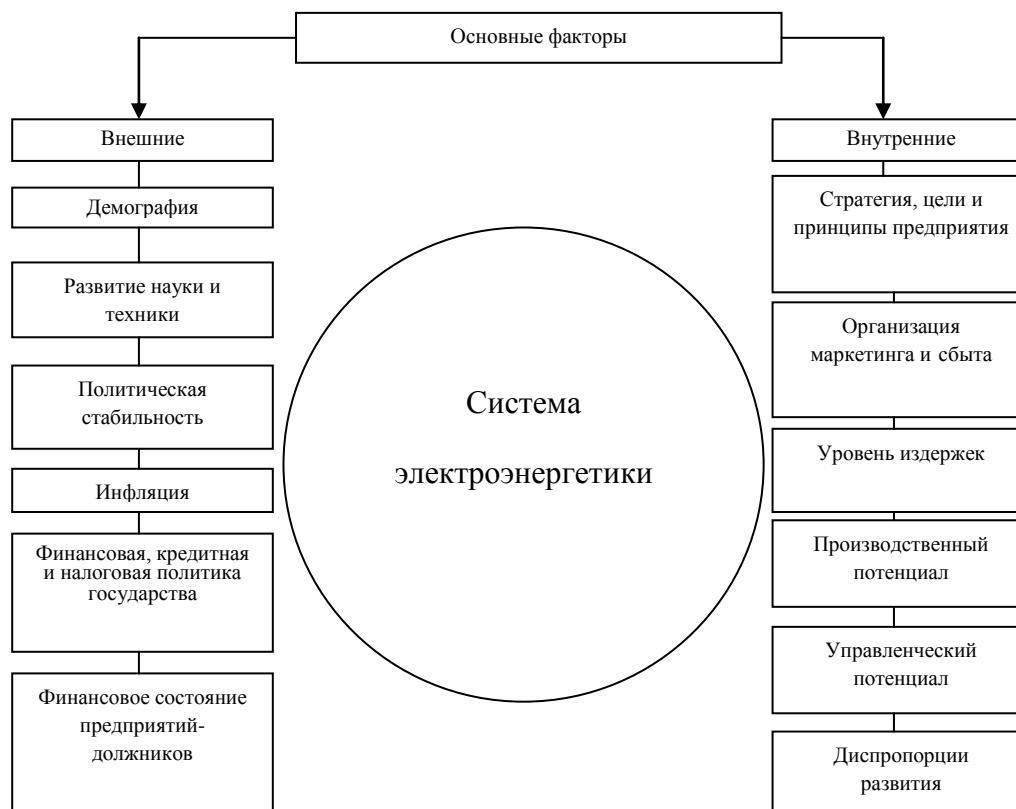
Основные факторы

Внешние

Демография

Развитие науки и техники

Политическая стабильность

Инфляция

Финансовая, кредитная и налоговая политика государства

Финансовое состояние предприятий-должников

Система

электроэнергетики

Внутренние

Стратегия, цели и принципы предприятия

Организация маркетинга и сбыта

Уровень издержек

Производственный потенциал

Управленческий потенциал

Диспропорции развития